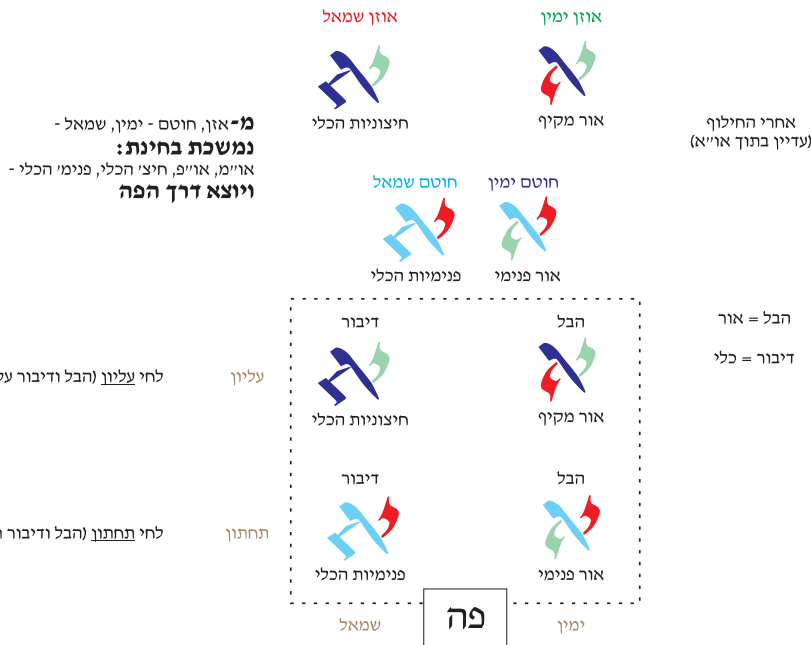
אוזן ימין
אוזן שמאל
אור מקיף
חיצוניות הכלי

אחרי החילוף
(עדיין בתוך או״א)

מ- אזן, חוטם - ימין, שמאל -
נמשכת בחינת:
או״מ, או״פ, חיצ׳ הכלי, פנימ׳ הכלי -
ויוצא דרך הפה

חוטם ימין
חוטם שמאל
אור פנימי
פנימיות הכלי

הבל = אור
דיבור = כלי

הבל
דיבור
אור מקיף
חיצוניות הכלי
עליון
לחי עליון (הבל ודיבור ע

הבל
דיבור
אור פנימי
פנימיות הכלי
תחתון
לחי תחתון (הבל ודיבור ו

ימין
פה
שמאל